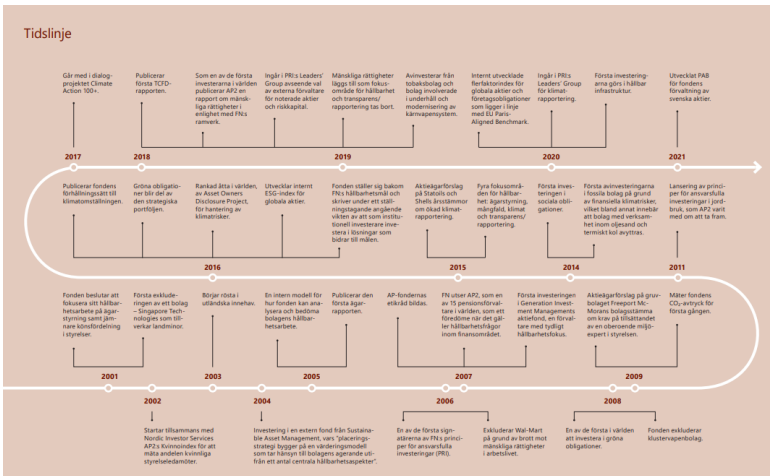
Tidslinje

2017

Går med i dialogprojektet Climate Action 100+.

2018

Publicerar första TCFD-rapporten.

Som en av de första investerarna i världen publicerar AP2 en rapport om mänskliga rättigheter i enlighet med FN:s ramverk.

Ingår i PRI:s Leaders' Group avseende val av externa förvaltare för noterade aktier och riskkapital.

2019

Mänskliga rättigheter läggs till som fokusområde för hållbarhet och transparens/rapportering tas bort.

Avinvesterar från tobaksbolag och bolag involverade i underhåll och modernisering av kärnvapensystem.

Internt utvecklade flerfaktorindex för globala aktier och företagsobligationer som ligger i linje med EU Paris-Aligned Benchmark.

2020

Ingår i PRI:s Leaders' Group för klimatrapportering.

Första investeringarna görs i hållbar infrastruktur.

2021

Utvecklat PAB för fondens förvaltning av svenska aktier.

Lansering av principer för ansvarsfulla investeringar i jordbruk, som AP2 varit med om att ta fram.

2011

Första avinvesteringarna i fossila bolag på grund av finansiella klimatrisker, vilket bland annat innebär att bolag med verksamhet inom oljesand och termiskt kol avyttras.

Första investeringen i sociala obligationer.

2014

Fyra fokusområden för hållbarhet: ägarstyrning, mångfald, klimat och transparens/rapportering.

2015

Aktieägarförslag på Statoils och Shells årsstämmor om ökad klimatrapportering.

Fonden ställer sig bakom FN:s hållbarhetsmål och skriver under ett ställningstagande angående vikten av att som institutionell investerare investera i lösningar som bidrar till målen.

Utvecklar internt ESG-index för globala aktier.

Rankad åtta i världen, av Asset Owners Disclosure Project, för hantering av klimatrisker.

2016

Gröna obligationer blir del av den strategiska portföljen.

Publicerar fondens förhållningssätt till klimatomställningen.

Fonden beslutar att fokusera sitt hållbarhetsarbete på ägarstyrning samt jämnare könsfördelning i styrelser.

2001

Första exkluderingen av ett bolag – Singapore Technologies som tillverkar landminor.

Börjar rösta i utländska innehav.

2003

En intern modell för hur fonden kan analysera och bedöma bolagens hållbarhetsarbete.

2005

Publicerar den första ägarrapporten.

AP-fondernas etikråd bildas.

FN utser AP2, som en av 15 pensionsförvaltare i världen, som ett föredöme när det gäller hållbarhetsfrågor inom finansområdet.

2007

Första investeringen i Generation Investment Management, ett förvaltare med tydligt hållbarhetsfokus.

Aktieägarförslag på gruvbolaget Freeport McMorans bolagsstämma om krav på tillsättandet av en oberoende miljöexpert i styrelsen.

2009

Mäter fondens $CO_2$-avtryck för första gången.

2002

Startar tillsammans med Nordic Investor Services AP2:s Kvinnoindex för att mäta andelen kvinnliga styrelseledamöter.

2004

Investering i en extern fond från Sustainable Asset Management, vars "placeringsstrategi bygger på en värderingsmodell som tar hänsyn till bolagens agerande utifrån ett antal centrala hållbarhetsaspekter".

2006

En av de första signatärerna av FN:s principer för ansvarsfulla investeringar (PRI).

Exkluderar Wal-Mart på grund av brott mot mänskliga rättigheter i arbetslivet.

2008

En av de första i världen att investera i gröna obligationer.

Fonden exkluderar klustervapenbolag.